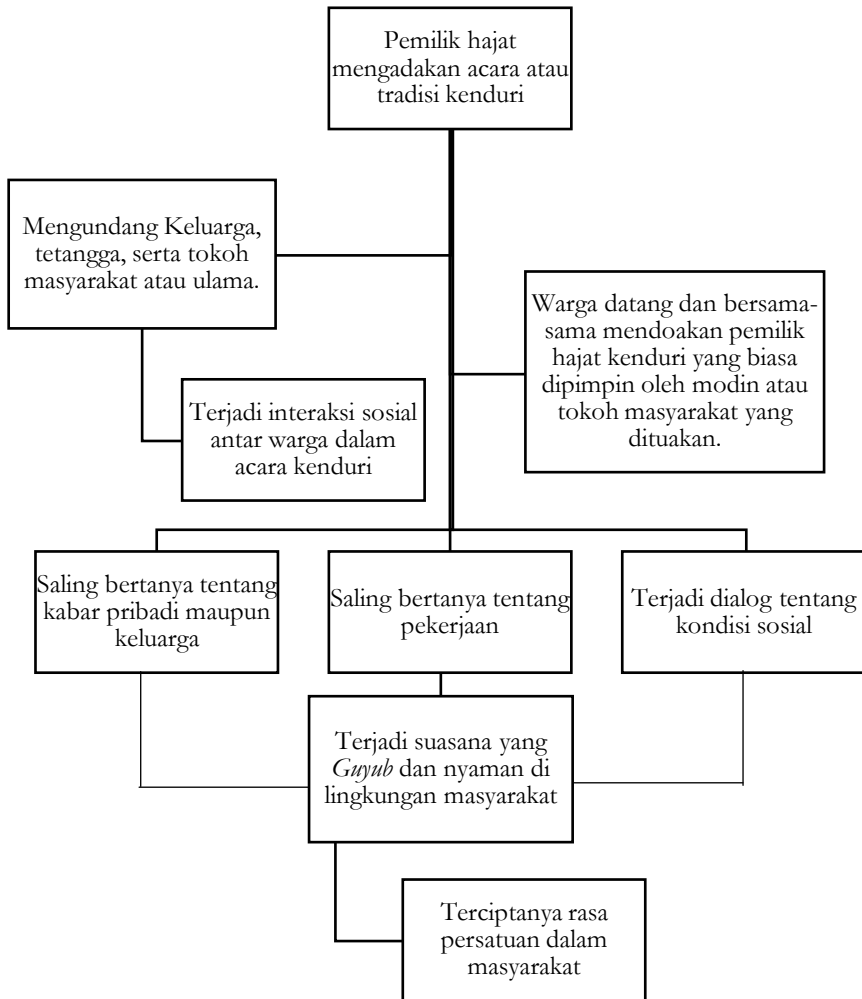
Pemilik hajat mengadakan acara atau tradisi kenduri

Mengundang Keluarga, tetangga, serta tokoh masyarakat atau ulama.

Terjadi interaksi sosial antar warga dalam acara kenduri

Warga datang dan bersama-sama mendoakan pemilik hajat kenduri yang biasa dipimpin oleh modin atau tokoh masyarakat yang dituakan.

Saling bertanya tentang kabar pribadi maupun keluarga

Saling bertanya tentang pekerjaan

Terjadi dialog tentang kondisi sosial

Terjadi suasana yang *Guyub* dan nyaman di lingkungan masyarakat

Terciptanya rasa persatuan dalam masyarakat